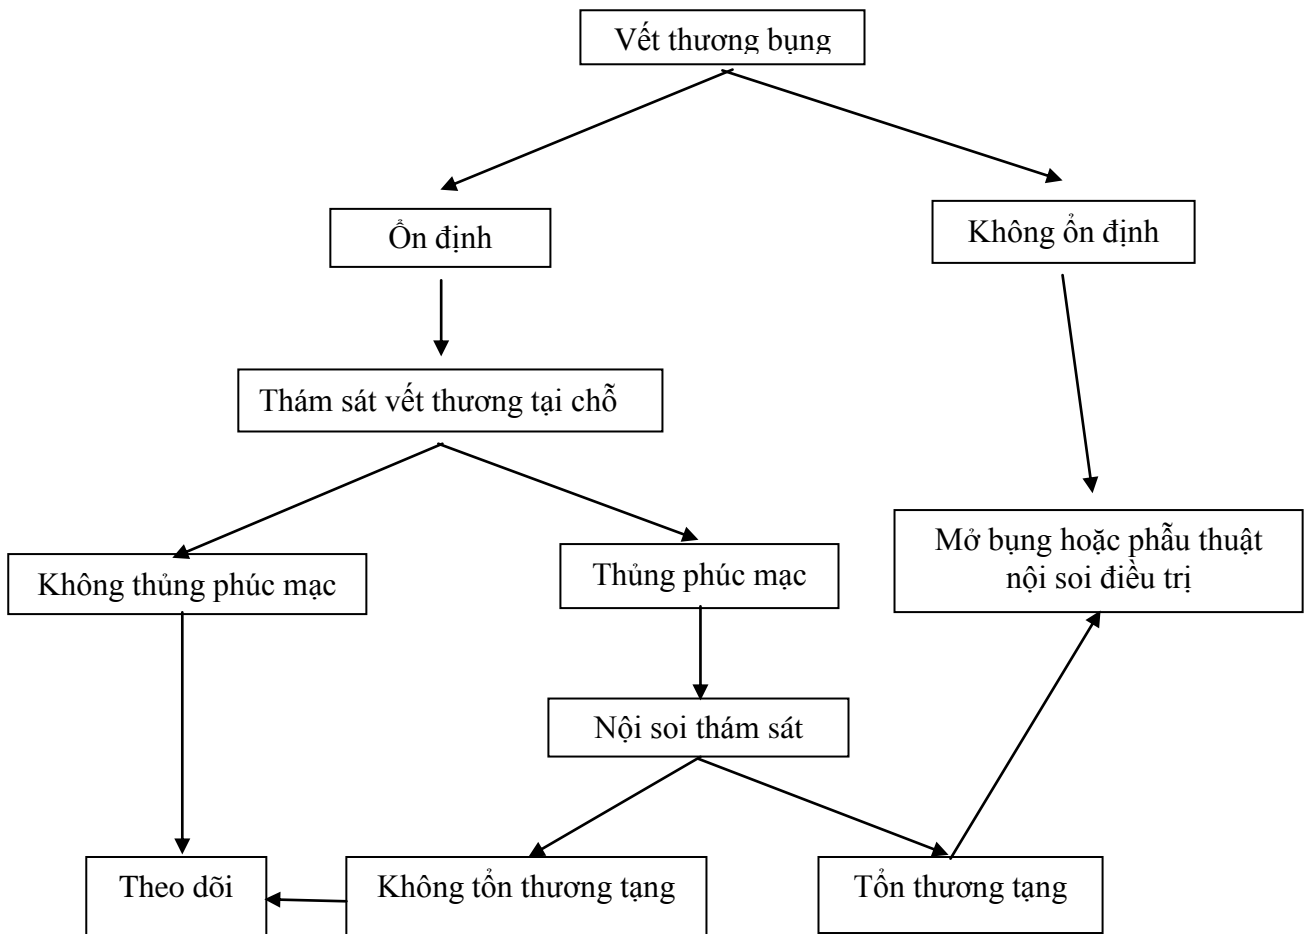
Vết thương bụng

Ổn định

Không ổn định

Thám sát vết thương tại chỗ

Không thủng phúc mạc

Thủng phúc mạc

Mở bụng hoặc phẫu thuật nội soi điều trị

Nội soi thám sát

Theo dõi

Không tổn thương tạng

Tổn thương tạng